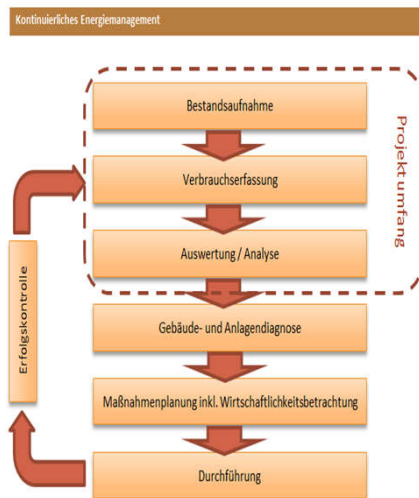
Kontinuierliches Energiemanagement

Bestandsaufnahme

Verbrauchserfassung

Auswertung / Analyse

Projekt umfang

Erfolgskontrolle

Gebäude- und Anlagendiagnose

Maßnahmenplanung inkl. Wirtschaftlichkeitsbetrachtung

Durchführung